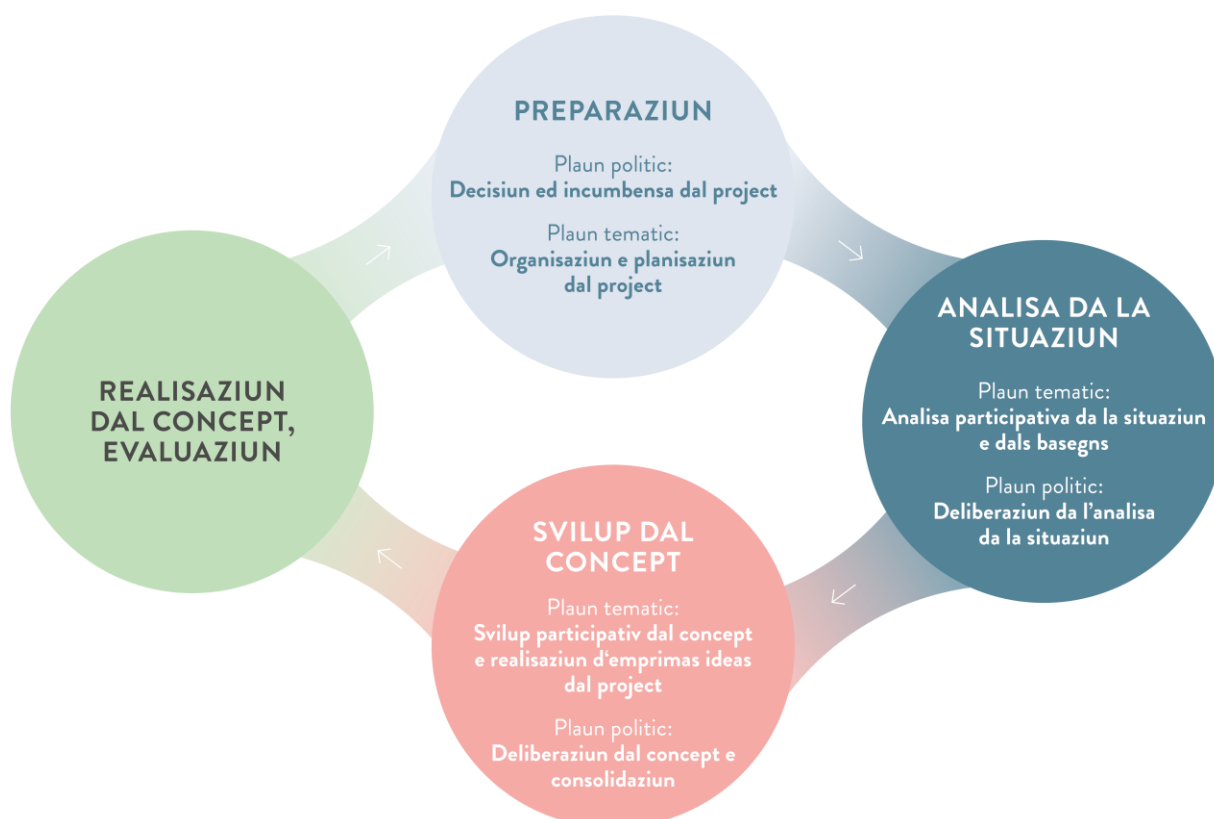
PREPARAZIUN

Plaun politic:
Decisiun ed incumbensa dal project

Plaun tematic:
Organisaziun e planisaziun dal project

ANALISA DA LA SITUAZIUN

Plaun tematic:
Analisa participativa da la situaziun e dals basegns

Plaun politic:
Deliberaziun da l'analisa da la situaziun

SVILUP DAL CONCEPT

Plaun tematic:
Svilup participativ dal concept e realisaziun d'emprimas ideas dal project

Plaun politic:
Deliberaziun dal concept e consolidaziun

REALISAZIUN DAL CONCEPT, EVALUAZIUN